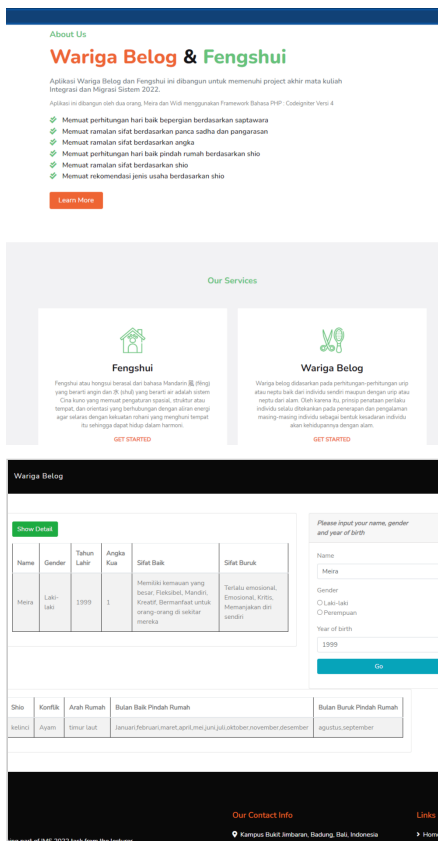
About Us

Wariga Belog & Fengshui

Aplikasi Wariga Belog dan Fengshui ini dibangun untuk memenuhi project akhir mata kuliah Integrasi dan Migrasi Sistem 2022.

Aplikasi ini dibangun oleh dua orang, Meira dan Widi menggunakan Framework Bahasa PHP - Codeigniter Versi 4.

Memuat perhitungan hari baik bepergian berdasarkan saptawara
Memuat ramalan sifat berdasarkan panca sadha dan pangarasan
Memuat ramalan sifat berdasarkan angka
Memuat perhitungan hari baik pindah rumah berdasarkan shio
Memuat ramalan sifat berdasarkan shio
Memuat rekomendasi jenis usaha berdasarkan shio

Learn More

Our Services

Fengshui

Fengshui atau hongsui berasal dari bahasa Mandarin 風 (fēng) yang berarti angin dan 水 (shuǐ) yang berarti air adalah sistem Cina kuno yang memuat pengaturan spasial, struktur atau tempat, dan orientasi yang berhubungan dengan aliran energi agar selaras dengan kekuatan rohani yang menghuni tempat itu sehingga dapat hidup dalam harmoni.

GET STARTED

Wariga Belog

Wariga belog didasarkan pada perhitungan-perhitungan urip atau neptu baik dari individu sendiri maupun dengan urip atau neptu dari alam. Oleh karena itu, prinsip penataan perilaku individu selalu ditekankan pada penerapan dan pengalaman masing-masing individu sebagai bentuk kesadaran individu akan kehidupannya dengan alam.

GET STARTED

Wariga Belog

Show Detail

| Name | Gender | Tahun Lahir | Angka Kua | Sifat Baik | Sifat Buruk |
|---|---|---|---|---|---|
| Meira | Laki-laki | 1999 | 1 | Memiliki kemauan yang besar, Fleksibel, Mandiri, Kreatif, Bermanfaat untuk orang-orang di sekitar mereka | Terlalu emosional, Emosional, Kritis, Memanjakan diri sendiri |

Please input your name, gender and year of birth

Name
Meira

Gender
Laki-laki
Perempuan

Year of birth
1999

Go

| Shio | Konflik | Arah Rumah | Bulan Baik Pindah Rumah | Bulan Buruk Pindah Rumah |
|---|---|---|---|---|
| kelinci | Ayam | timur laut | Januari,februari,maret,april,mei,juni,juli,oktober,november,desember | agustus,september |

Our Contact Info

Kampus Bukit Jimbaran, Badung, Bali, Indonesia

Links

Home

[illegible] part of IMS 2022 task from the lecturer